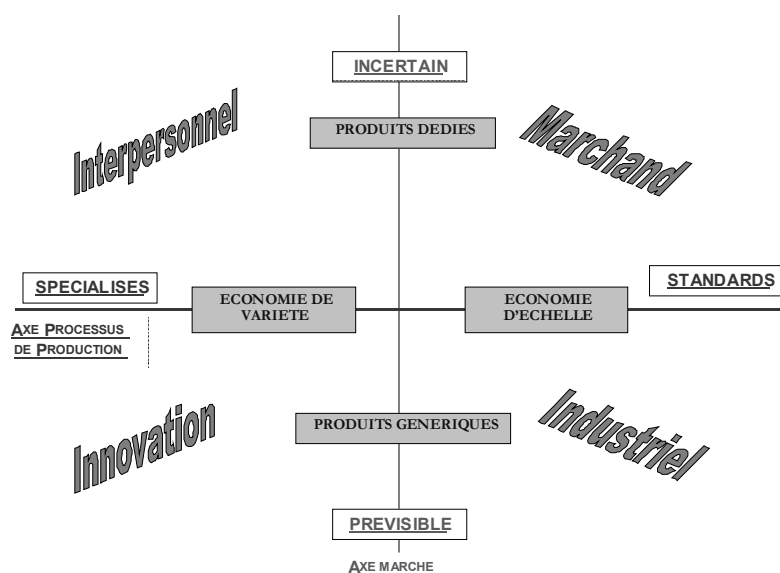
INCERTAIN

Interpersonnel

PRODUITS DEDIES

Marchand

SPECIALISES

ECONOMIE DE VARIETE

ECONOMIE D'ECHELLE

STANDARDS

AXE PROCESSUS DE PRODUCTION

Innovation

PRODUITS GENERIQUES

Industriel

PREVISIBLE

AXE MARCHE